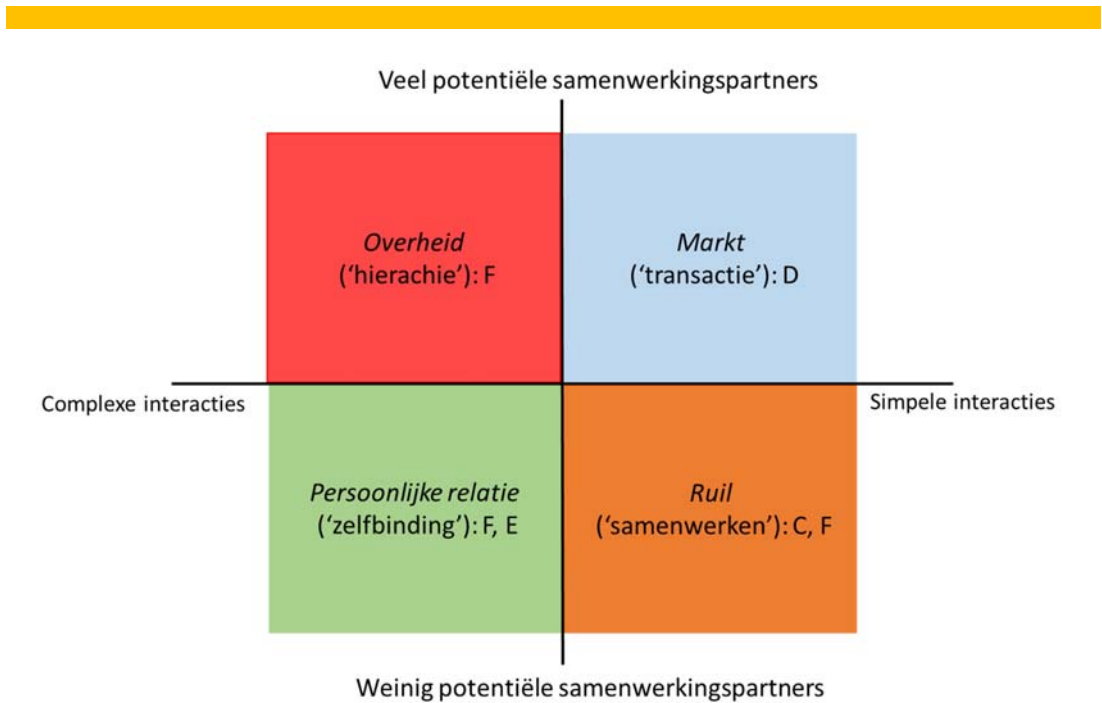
Veel potentiële samenwerkingspartners

*Overheid*
('hierachie'): F

*Markt*
('transactie'): D

Complexe interacties

Simpele interacties

*Persoonlijke relatie*
('zelfbinding'): F, E

*Ruil*
('samenwerken'): C, F

Weinig potentiële samenwerkingspartners